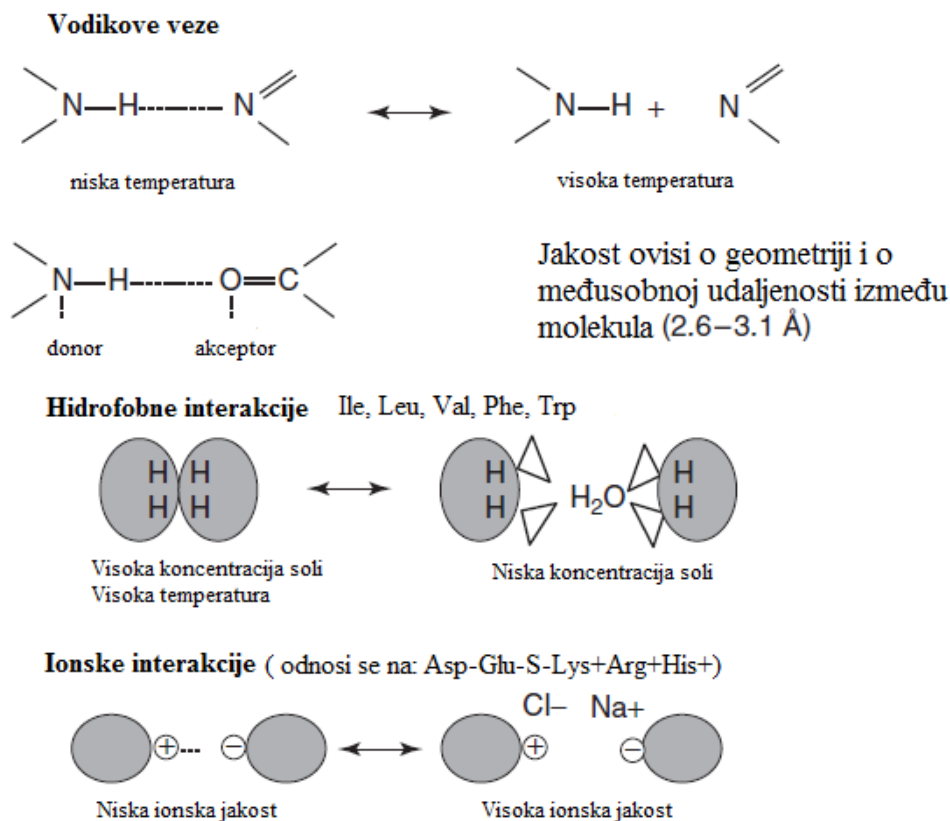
Vodikove veze

N—H-------- N

niska temperatura

N—H + N

visoka temperatura

N—H-------- O═C

donor

akceptor

Jakost ovisi o geometriji i o međusobnoj udaljenosti između molekula (2.6−3.1 Å)

Hidrofobne interakcije Ile, Leu, Val, Phe, Trp

H H
H H

Visoka koncentracija soli
Visoka temperatura

H
H
$H_2O$
H
H

Niska koncentracija soli

Ionske interakcije ( odnosi se na: Asp-Glu-S-Lys+Arg+His+)

+--- −

Niska ionska jakost

Cl− Na+

+ −

Visoka ionska jakost